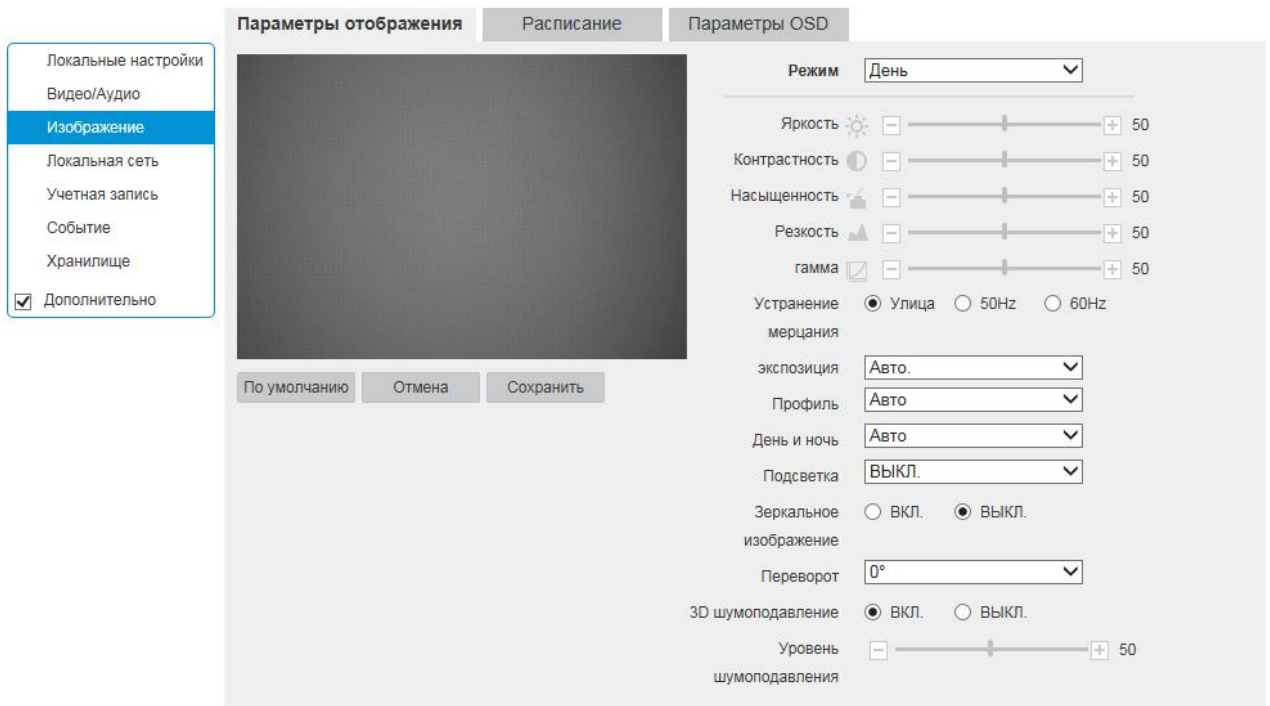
Параметры отображения
Расписание
Параметры OSD

Локальные настройки
Видео/Аудио
Изображение
Локальная сеть
Учетная запись
Событие
Хранилище
Дополнительно

По умолчанию
Отмена
Сохранить

Режим День
Яркость 50
Контрастность 50
Насыщенность 50
Резкость 50
гамма 50
Устранение мерцания Улица 50Hz 60Hz
экспозиция Авто.
Профиль Авто
День и ночь Авто
Подсветка ВЫКЛ.
Зеркальное изображение ВКЛ. ВЫКЛ.
Переворот 0°
3D шумоподавление ВКЛ. ВЫКЛ.
Уровень шумоподавления 50